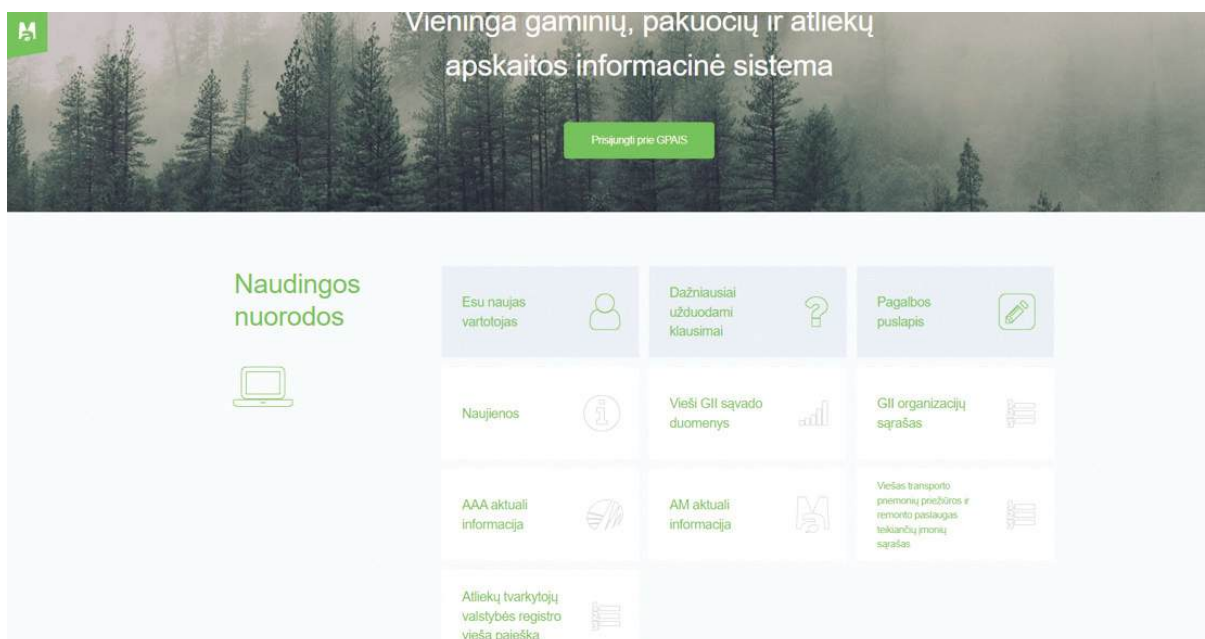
Vieninga gaminių, pakuočių ir atliekų apskaitos informacinė sistema

Prisijungti prie GPAIS

Naudingos nuorodos

Esu naujas vartotojas

Dažniausiai užduodami klausimai

Pagalbos puslapis

Naujienos

Vieši GII sąvado duomenys

GII organizacijų sąrašas

AAA aktuali informacija

AM aktuali informacija

Viešas transporto pnemonių pnežiūros ir remonto paslaugas teikiančių įmonių sąrašas

Atliekų tvarkytojų valstybės registro vieša paieška